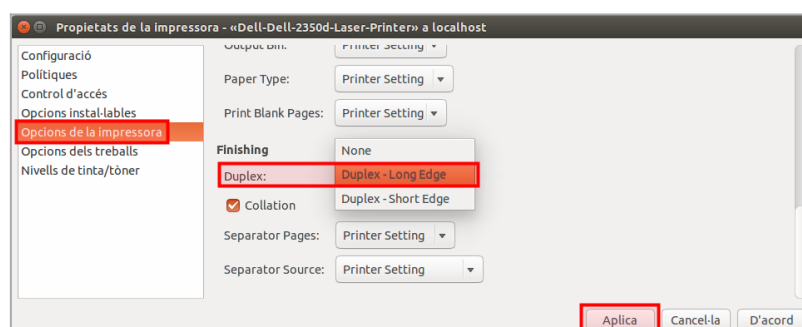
Propietats de la impressora - «Dell-Dell-2350d-Laser-Printer» a localhost

Configuració
Polítiques
Control d'accés
Opcions instal·lables
Opcions de la impressora
Opcions dels treballs
Nivells de tinta/tòner

Output Bin: Printer Setting
Paper Type: Printer Setting
Print Blank Pages: Printer Setting

Finishing
Duplex:
None
Duplex - Long Edge
Duplex - Short Edge
Collation
Separator Pages: Printer Setting
Separator Source: Printer Setting

Aplica
Cancel·la
D'acord